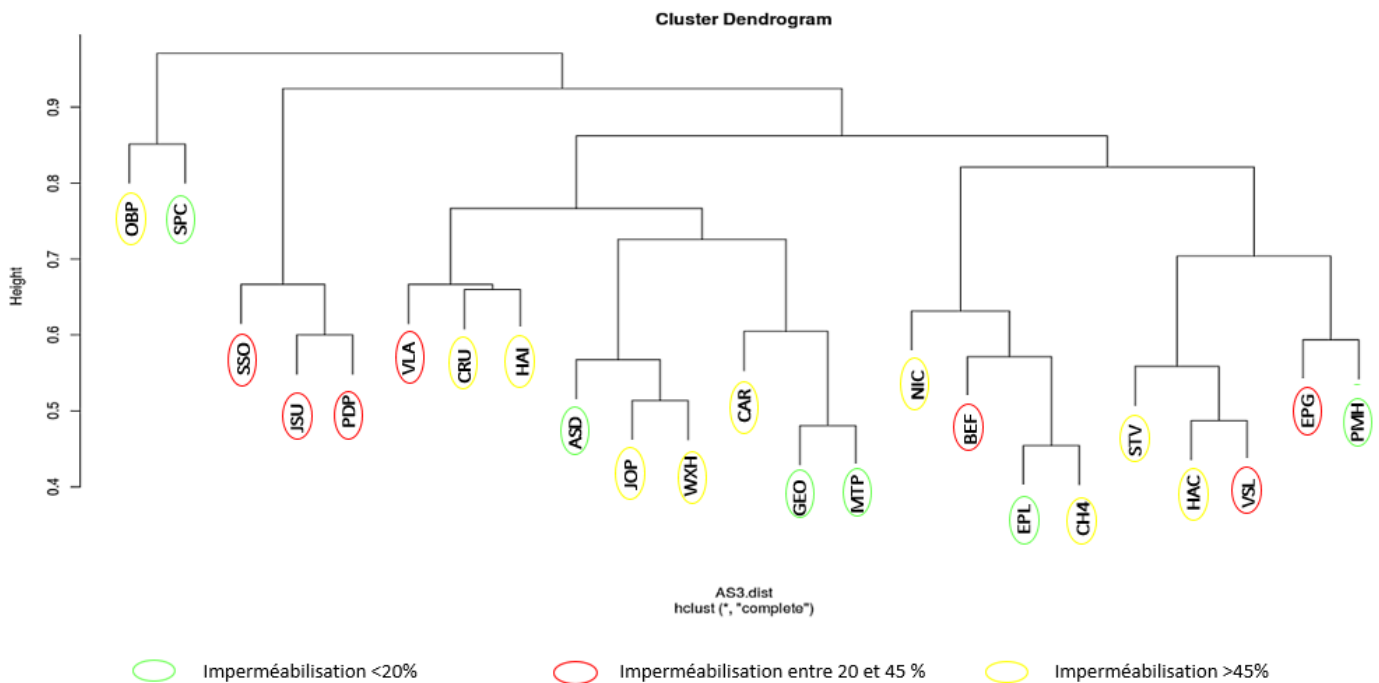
Cluster Dendrogram

Height

0.9
0.8
0.7
0.6
0.5
0.4

OBP SPC SSO JSU PDP VLA CRU HAI ASD JOP WXH CAR GEO MTP NIC BEF EPL CH4 STV HAC VSL EPG PMH

AS3.dist
hclust (*, "complete")

Imperméabilisation <20%
Imperméabilisation entre 20 et 45 %
Imperméabilisation >45%